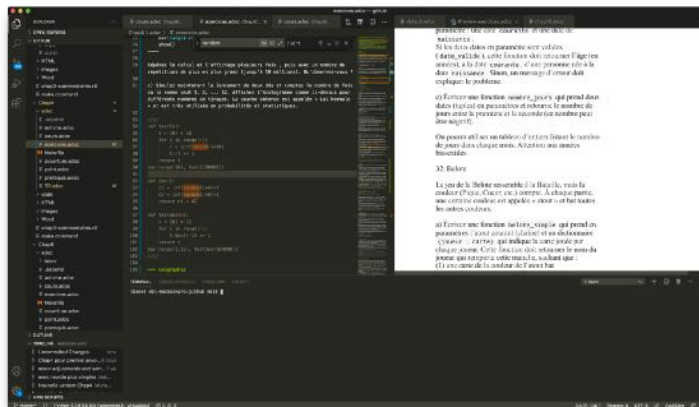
paramètre : une date courante et une date de naissance.
Si les deux dates en paramètre sont valides (date_valide), cette fonction doit retourner l'âge (en années), si la date courante, d'une personne née à la date naissance. Sinon, un message d'erreur doit expliquer le problème.

c) Écrire une fonction nombre_jours qui prend deux dates (tuples) en paramètres et retourne le nombre de jours entre la première et la seconde (ce nombre peut être négatif).

On pourra utiliser un tableau d'entiers listant le nombre de jours dans chaque mois. Attention aux années bissextiles.

32. Belote

Le jeu de la Belote ressemble à la Bataille, mais la couleur (Pique, Cœur, etc.) compte. À chaque partie, une certaine couleur est appelée « atout » et bat toutes les autres couleurs.

a) Écrire une fonction belote_simple qui prend en paramètres l'atout courant (chaîne) et un dictionnaire {joueur : carte} qui indique la carte jouée par chaque joueur. Cette fonction doit retourner le nom du joueur qui remporte cette manche, sachant que :
(1) une carte de la couleur de l'atout bat

Répétez le calcul et l'affichage plusieurs fois, puis avec un nombre de répétitions de plus en plus grand (jusqu'à 10 millions). Qu'observez-vous ?

c) Simulez maintenant le lancement de deux dés et comptez le nombre de fois où la somme vaut 2, 3, ..., 12. Affichez l'histogramme comme ci-dessus pour différents nombres de lancers. La courbe obtenue est appelée « loi normale » et est très utilisée en probabilités et statistiques.

EXPLORER
OPEN EDITORS
OUTLINE
TIMELINE
TERMINAL